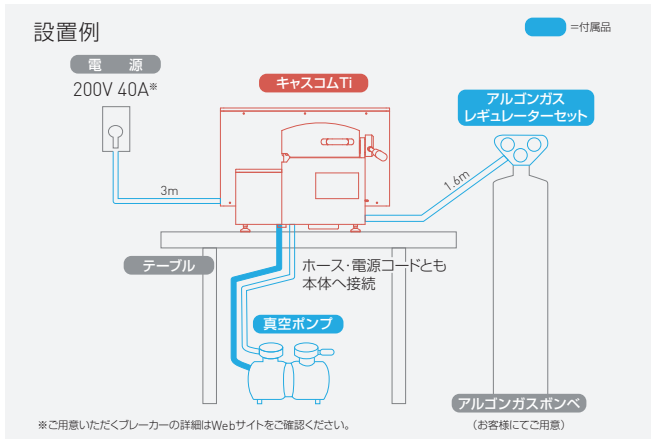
設置例

=付属品

電　源

200V 40A※

キャスコムTi

アルゴンガス
レギュレーターセット

3m

1.6m

テーブル

ホース・電源コードとも
本体へ接続

真空ポンプ

※ご用意いただくブレーカーの詳細はWebサイトをご確認ください。

アルゴンガスボンベ

（お客様にてご用意）